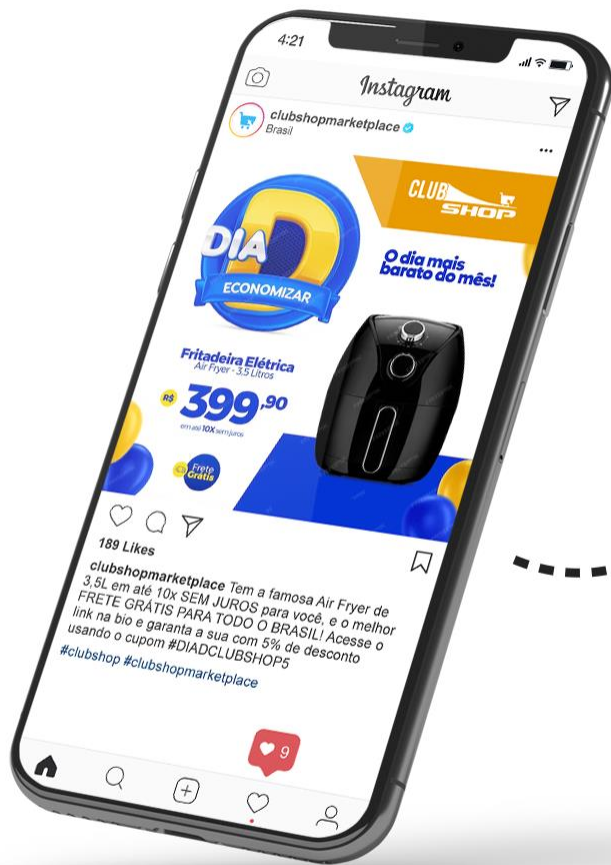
4:21

Instagram

clubshopmarketplace
Brasil

DIA D
ECONOMIZAR

CLUB SHOP

O dia mais barato do mês!

Fritadeira Elétrica
Air Fryer - 3,5 Litros

R$ 399,90
em até 10X sem juros

Frete Grátis

189 Likes

clubshopmarketplace Tem a famosa Air Fryer de 3,5L em até 10x SEM JUROS para você, e o melhor FRETE GRÁTIS PARA TODO O BRASIL! Acesse o link na bio e garanta a sua com 5% de desconto usando o cupom #DIADCLUBSHOP5
#clubshop #clubshopmarketplace

9